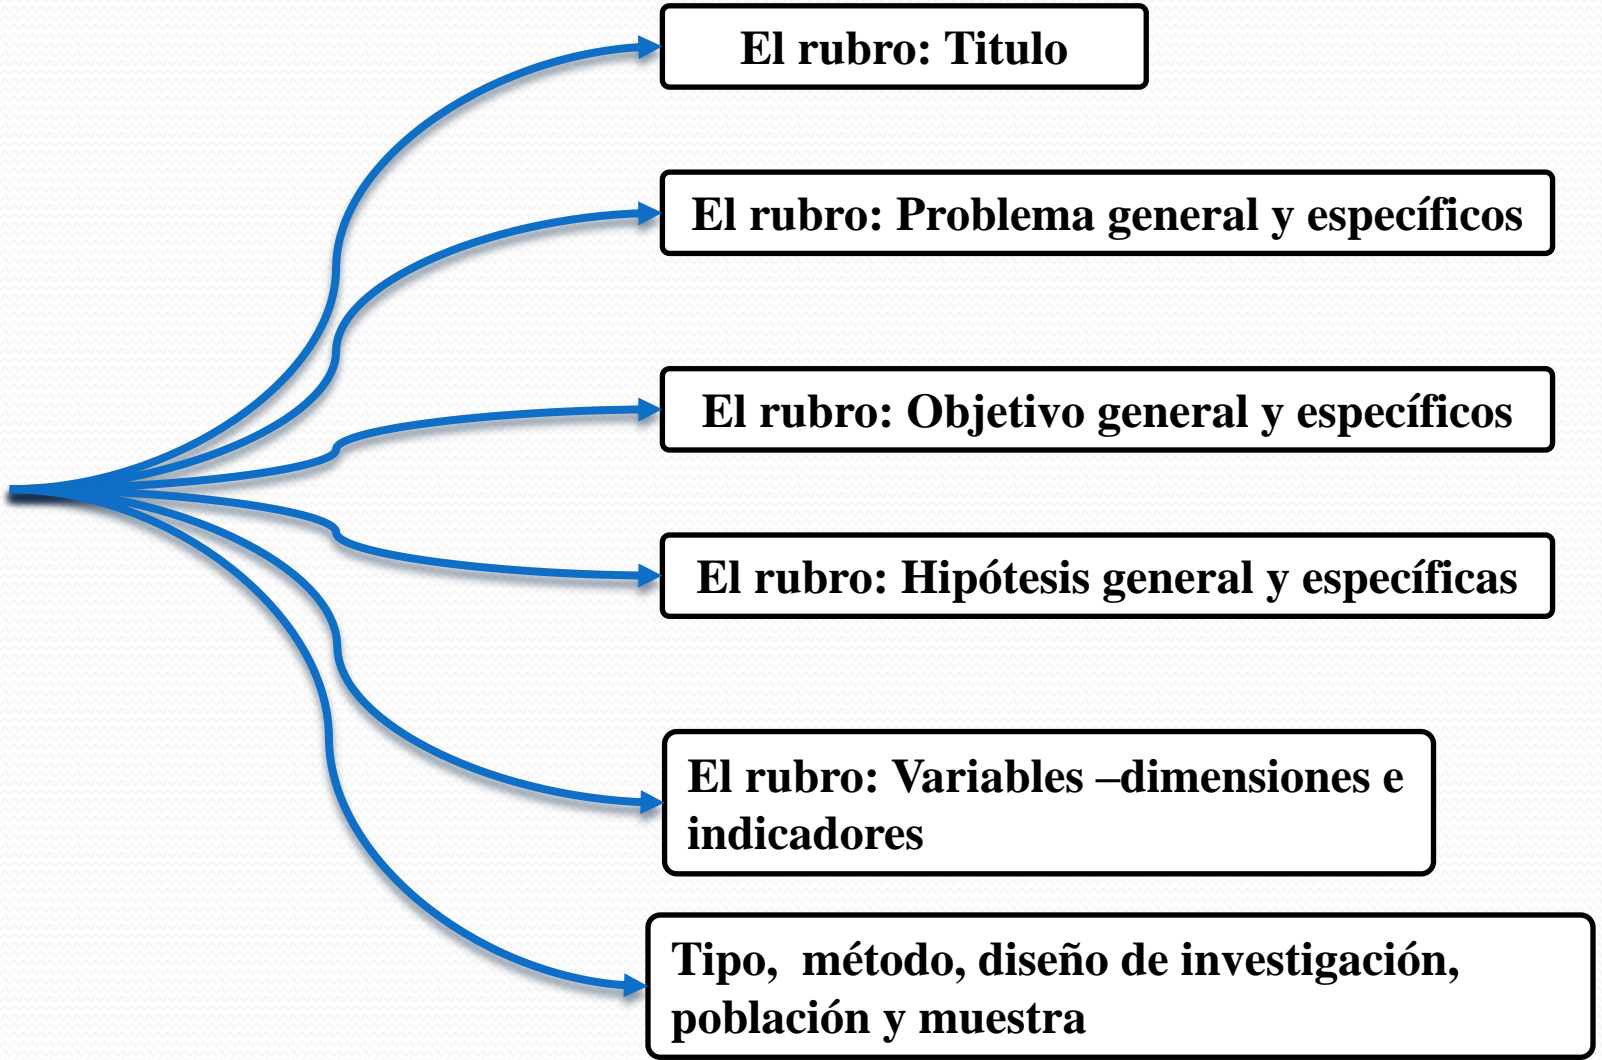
El rubro: Titulo

El rubro: Problema general y específicos

El rubro: Objetivo general y específicos

El rubro: Hipótesis general y específicas

El rubro: Variables –dimensiones e indicadores

Tipo, método, diseño de investigación, población y muestra